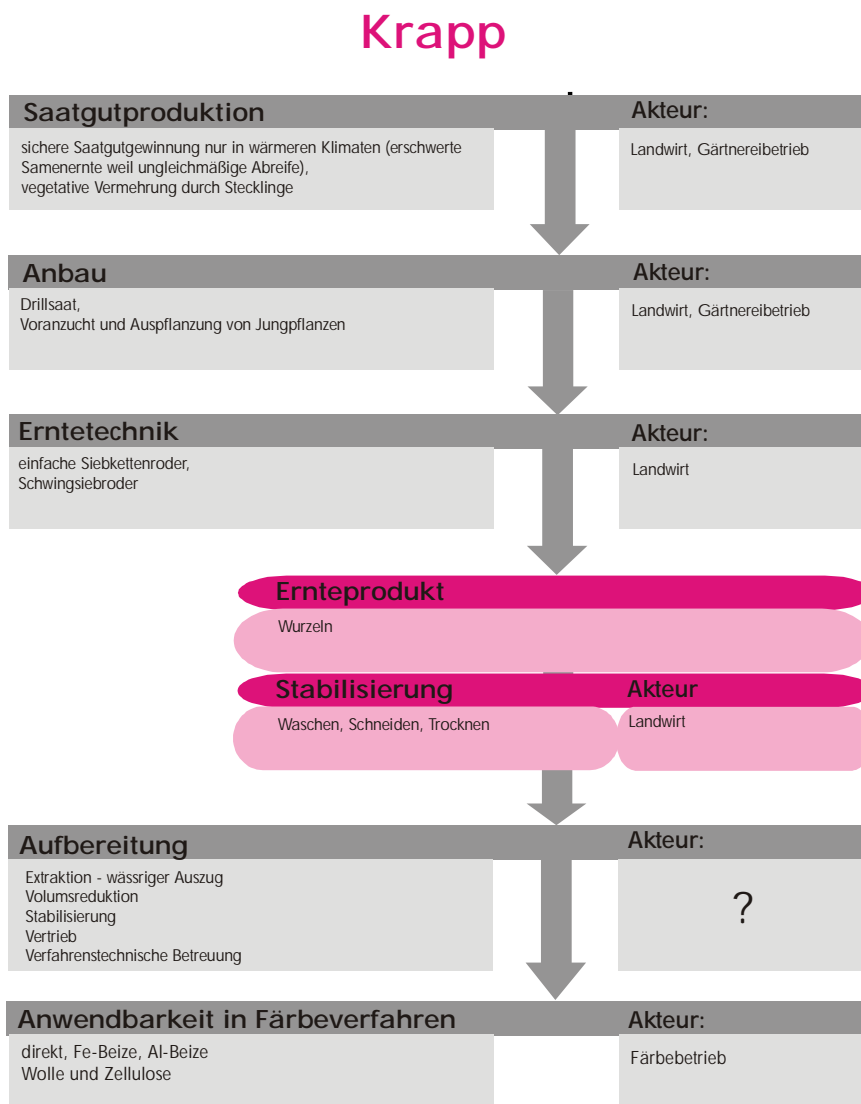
Krapp

Saatgutproduktion

sichere Saatgutgewinnung nur in wärmeren Klimaten (erschwerte Samenernte weil ungleichmäßige Abreife),
vegetative Vermehrung durch Stecklinge

Akteur:

Landwirt, Gärtnereibetrieb

Anbau

Drillsaat,
Voranzucht und Ausplanzung von Jungpflanzen

Akteur:

Landwirt, Gärtnereibetrieb

Erntetechnik

einfache Siebkettenroder,
Schwingsiebroder

Akteur:

Landwirt

Ernteprodukt

Wurzeln

Stabilisierung

Waschen, Schneiden, Trocknen

Akteur

Landwirt

Aufbereitung

Extraktion - wässriger Auszug
Volumsreduktion
Stabilisierung
Vertrieb
Verfahrenstechnische Betreuung

Akteur:

?

Anwendbarkeit in Färbeverfahren

direkt, Fe-Beize, Al-Beize
Wolle und Zellulose

Akteur:

Färbebetrieb